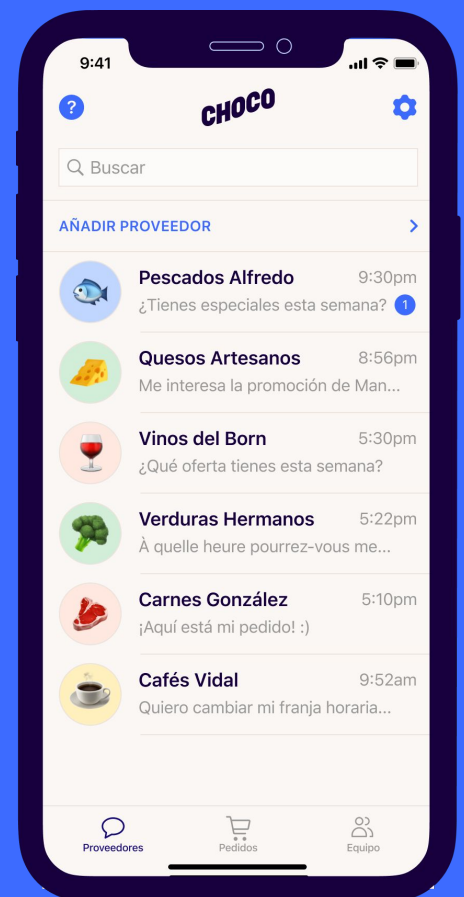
9:41

?

CHOCO

Buscar

AÑADIR PROVEEDOR

Pescados Alfredo 9:30pm
¿Tienes especiales esta semana? 1

Quesos Artesanos 8:56pm
Me interesa la promoción de Man...

Vinos del Born 5:30pm
¿Qué oferta tienes esta semana?

Verduras Hermanos 5:22pm
À quelle heure pourrez-vous me...

Carnes González 5:10pm
¡Aquí está mi pedido! :)

Cafés Vidal 9:52am
Quiero cambiar mi franja horaria...

Proveedores
Pedidos
Equipo